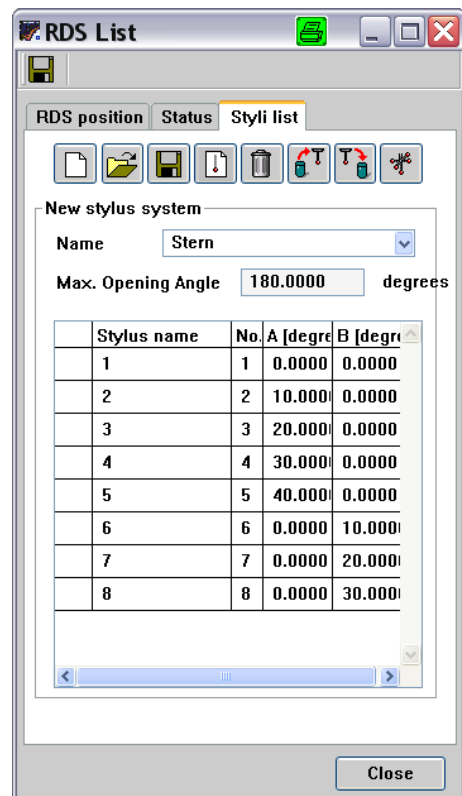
RDS List

RDS position | Status | Styli list

New stylus system

Name Stern

Max. Opening Angle 180.0000 degrees

| | Stylus name | No. | A [degre | B [degre |
|---|---|---|---|---|
| | 1 | 1 | 0.0000 | 0.0000 |
| | 2 | 2 | 10.0000 | 0.0000 |
| | 3 | 3 | 20.0000 | 0.0000 |
| | 4 | 4 | 30.0000 | 0.0000 |
| | 5 | 5 | 40.0000 | 0.0000 |
| | 6 | 6 | 0.0000 | 10.0000 |
| | 7 | 7 | 0.0000 | 20.0000 |
| | 8 | 8 | 0.0000 | 30.0000 |

Close